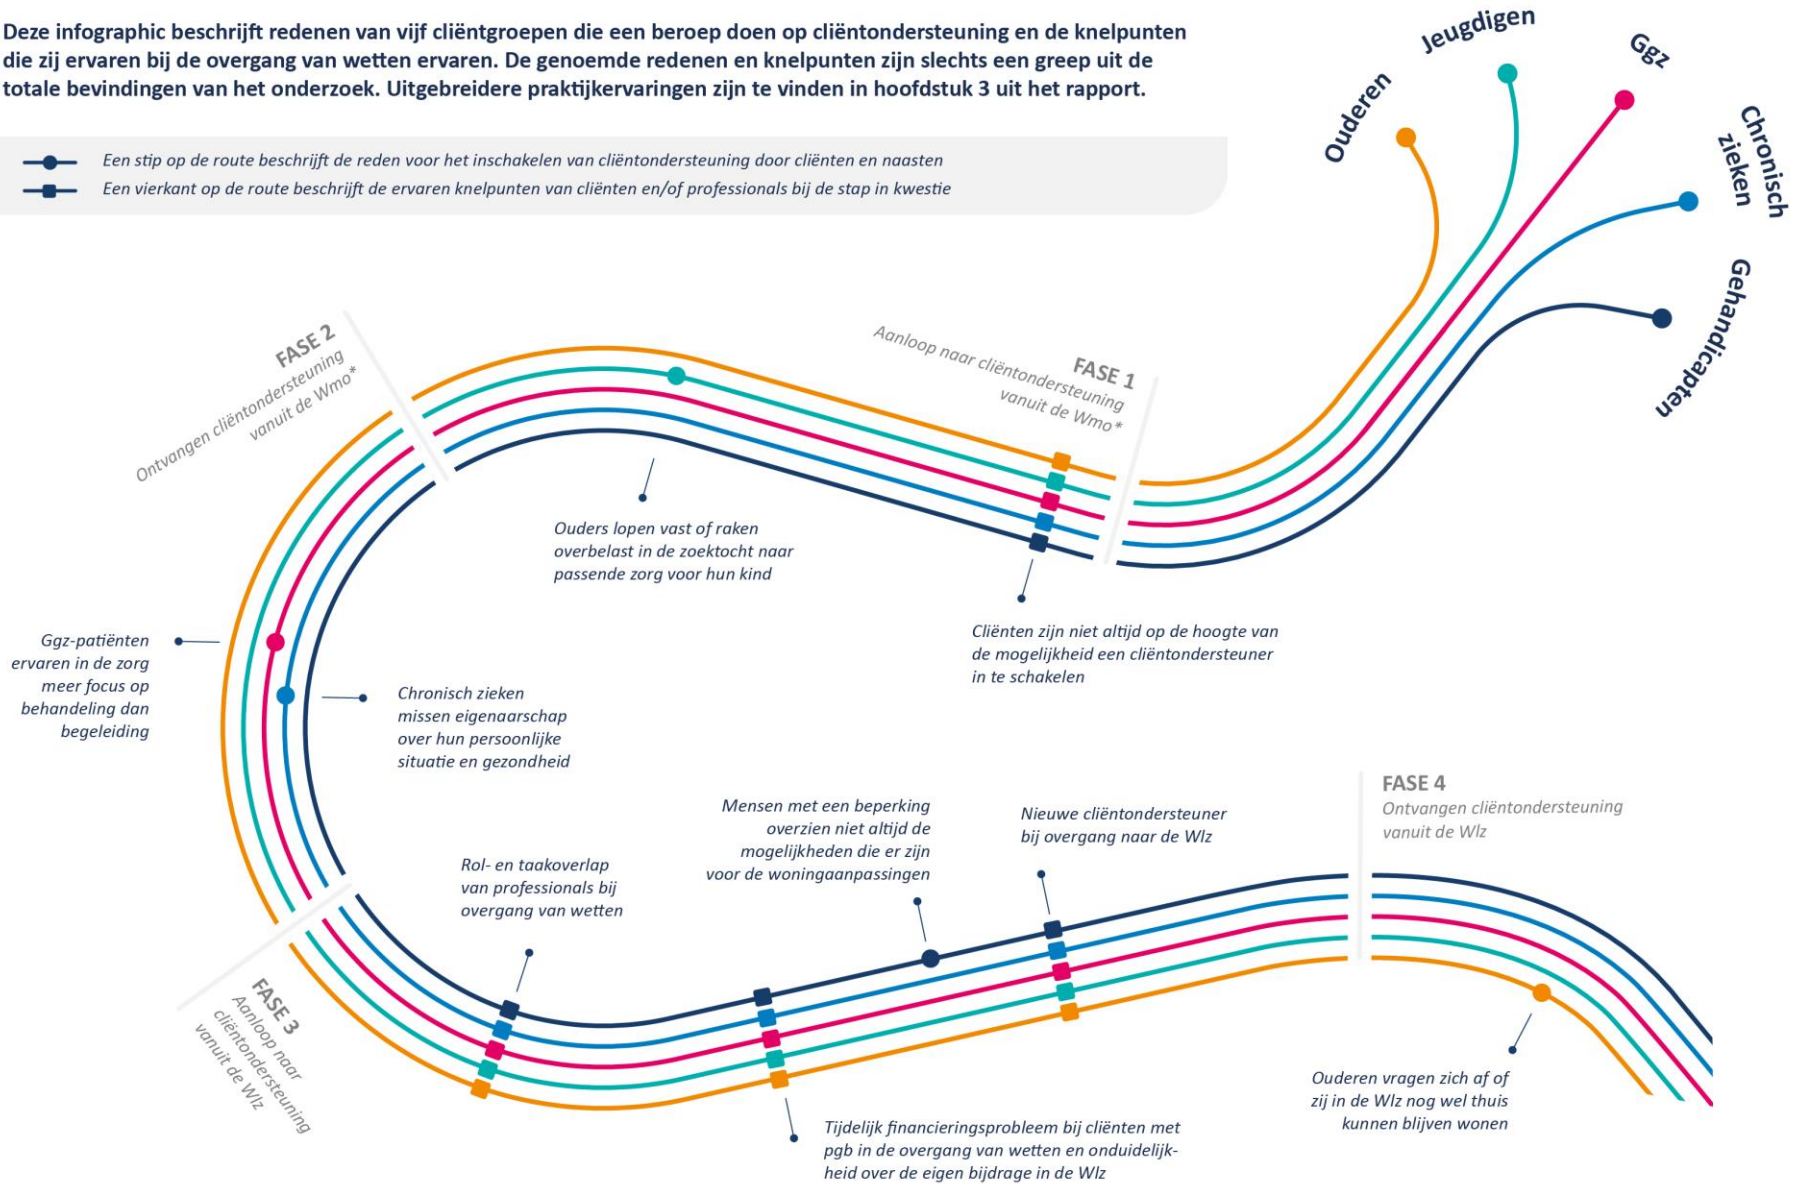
Deze infographic beschrijft redenen van vijf cliëntgroepen die een beroep doen op cliëntondersteuning en de knelpunten die zij ervaren bij de overgang van wetten ervaren. De genoemde redenen en knelpunten zijn slechts een greep uit de totale bevindingen van het onderzoek. Uitgebreidere praktijkervaringen zijn te vinden in hoofdstuk 3 uit het rapport.

Een stip op de route beschrijft de reden voor het inschakelen van cliëntondersteuning door cliënten en naasten
Een vierkant op de route beschrijft de ervaren knelpunten van cliënten en/of professionals bij de stap in kwestie

Ouderen
Jeugdigen
Ggz
Chronisch zieken
Gehandicapten

FASE 1
Aanloop naar cliëntondersteuning vanuit de Wmo*

FASE 2
Ontvangen cliëntondersteuning vanuit de Wmo*

Ouders lopen vast of raken overbelast in de zoektocht naar passende zorg voor hun kind

Cliënten zijn niet altijd op de hoogte van de mogelijkheid een cliëntondersteuner in te schakelen

Ggz-patiënten ervaren in de zorg meer focus op behandeling dan begeleiding

Chronisch zieken missen eigenaarschap over hun persoonlijke situatie en gezondheid

FASE 3
Aanloop naar cliëntondersteuning vanuit de Wlz

Rol- en taakoverlap van professionals bij overgang van wetten

Mensen met een beperking overzien niet altijd de mogelijkheden die er zijn voor de woningaanpassingen

Nieuwe cliëntondersteuner bij overgang naar de Wlz

FASE 4
Ontvangen cliëntondersteuning vanuit de Wlz

Tijdelijk financieringsprobleem bij cliënten met pgb in de overgang van wetten en onduidelijkheid over de eigen bijdrage in de Wlz

Ouderen vragen zich af of zij in de Wlz nog wel thuis kunnen blijven wonen